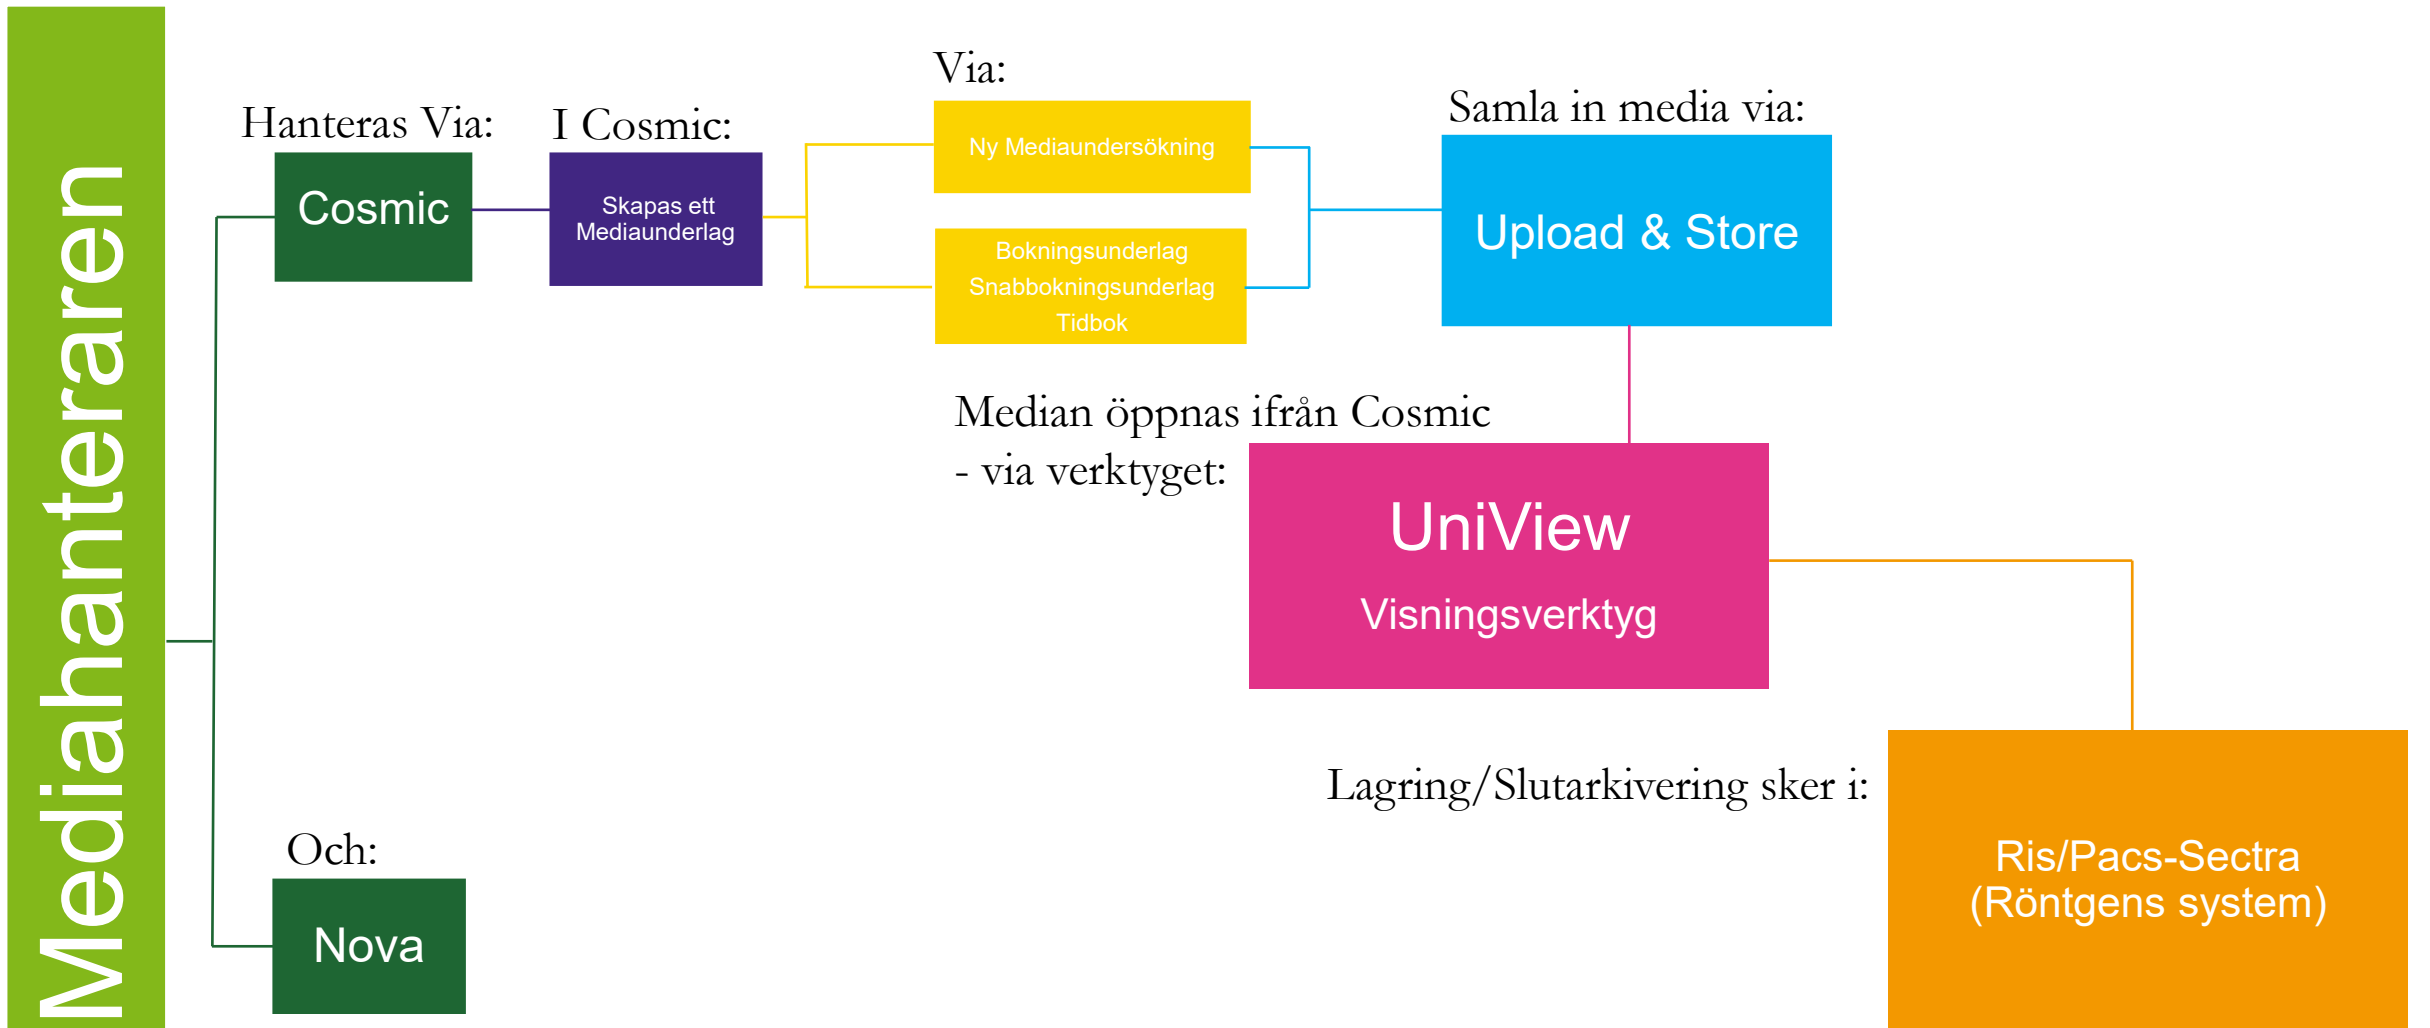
Mediahanteraren

Hanteras Via:

Cosmic

I Cosmic:

Skapas ett Mediaunderlag

Via:

Ny Mediaundersökning

Bokningsunderlag
Snabbokningsunderlag
Tidbok

Samla in media via:

Upload & Store

Median öppnas ifrån Cosmic - via verktyget:

UniView
Visningsverktyg

Lagring/Slutarkivering sker i:

Ris/Pacs-Sectra (Röntgens system)

Och:

Nova